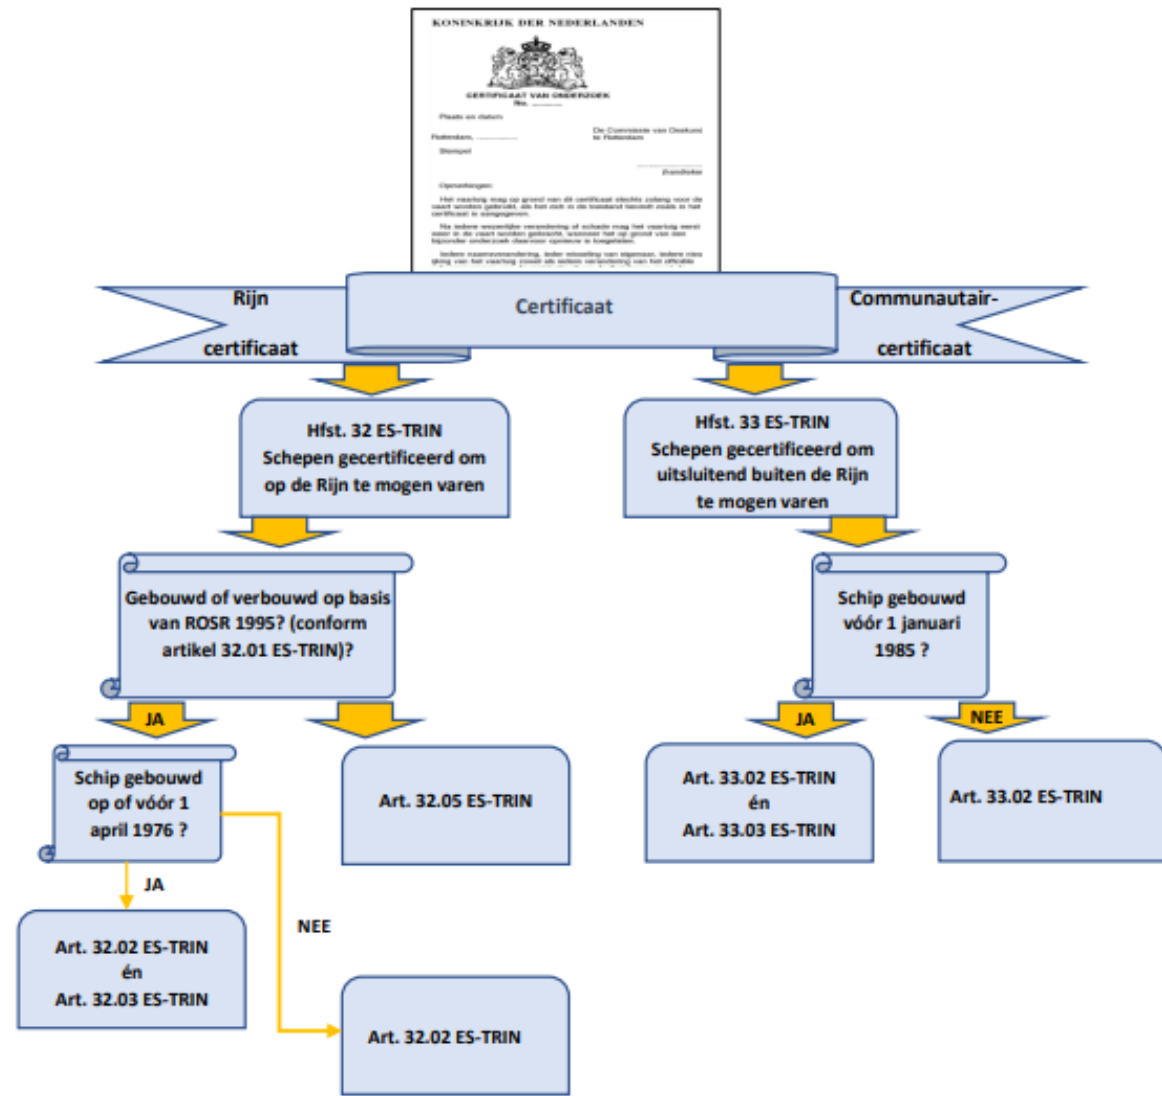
KONINKRIJK DER NEDERLANDEN

CERTIFICAAT VAN ONDERZOEK
No. ........

Plaats en datum:

Rotterdam, ..............

De Commissie van Onderzoek te Rotterdam

Stempel

Voorzitter

Opmerkingen:

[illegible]

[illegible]

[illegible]

Rijn certificaat

Certificaat

Communautair-certificaat

Hfst. 32 ES-TRIN
Schepen gecertificeerd om op de Rijn te mogen varen

Hfst. 33 ES-TRIN
Schepen gecertificeerd om uitsluitend buiten de Rijn te mogen varen

Gebouwd of verbouwd op basis van ROSR 1995? (conform artikel 32.01 ES-TRIN)?

Schip gebouwd vóór 1 januari 1985 ?

JA

JA

NEE

Schip gebouwd op of vóór 1 april 1976 ?

Art. 32.05 ES-TRIN

Art. 33.02 ES-TRIN
én
Art. 33.03 ES-TRIN

Art. 33.02 ES-TRIN

JA

NEE

Art. 32.02 ES-TRIN
én
Art. 32.03 ES-TRIN

Art. 32.02 ES-TRIN